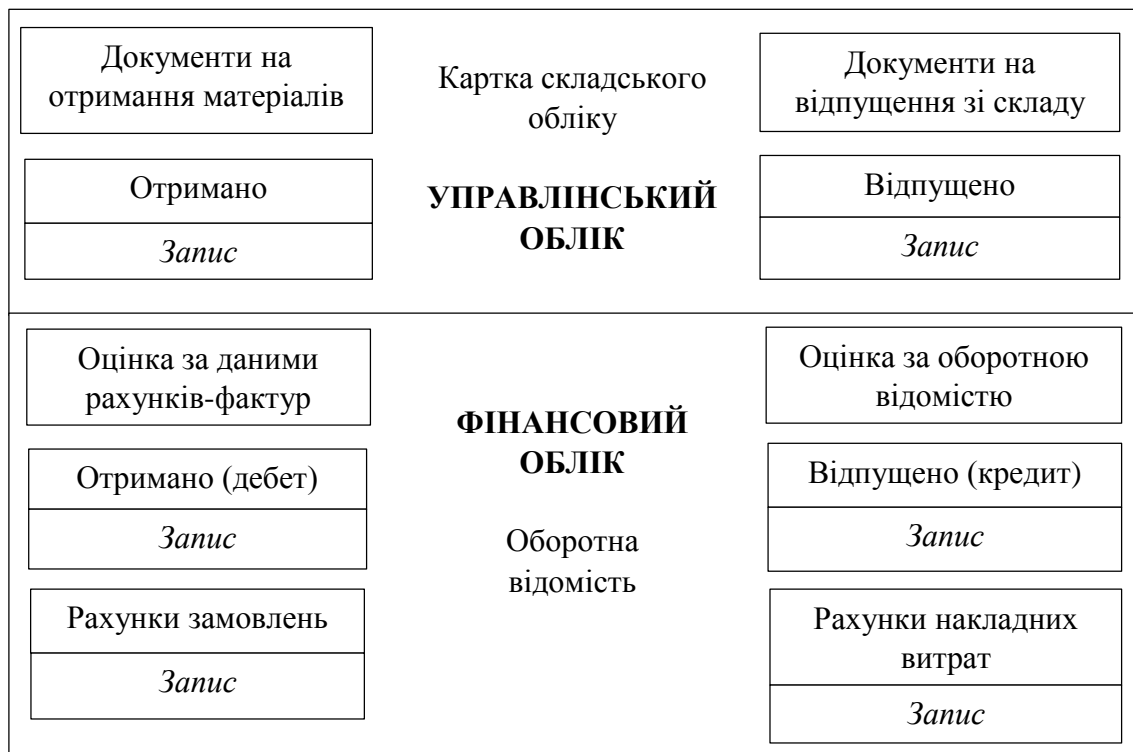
Документи на отримання матеріалів

Картка складського обліку

Документи на відпущення зі складу

Отримано

Запис

УПРАВЛІНСЬКИЙ ОБЛІК

Відпущено

Запис

Оцінка за даними рахунків-фактур

ФІНАНСОВИЙ ОБЛІК

Оцінка за оборотною відомістю

Отримано (дебет)

Запис

Оборотна відомість

Відпущено (кредит)

Запис

Рахунки замовлень

Запис

Рахунки накладних витрат

Запис